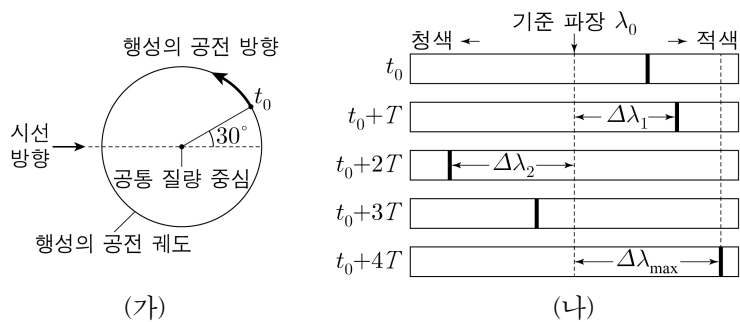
행성의 공전 방향

$t_0$

$30^\circ$

시선 방향

공통 질량 중심

행성의 공전 궤도

(가)

기준 파장 $\lambda_0$

청색 ←

→ 적색

$t_0$

$t_0+T$

$\Delta\lambda_1$

$t_0+2T$

$\Delta\lambda_2$

$t_0+3T$

$t_0+4T$

$\Delta\lambda_{\max}$

(나)